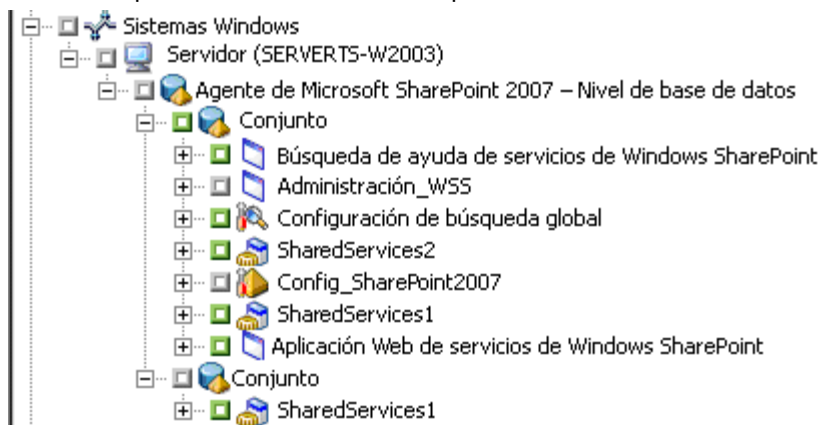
Sistemas Windows
Servidor (SERVERTS-W2003)
Agente de Microsoft SharePoint 2007 – Nivel de base de datos
Conjunto
Búsqueda de ayuda de servicios de Windows SharePoint
Administración_WSS
Configuración de búsqueda global
SharedServices2
Config_SharePoint2007
SharedServices1
Aplicación Web de servicios de Windows SharePoint
Conjunto
SharedServices1